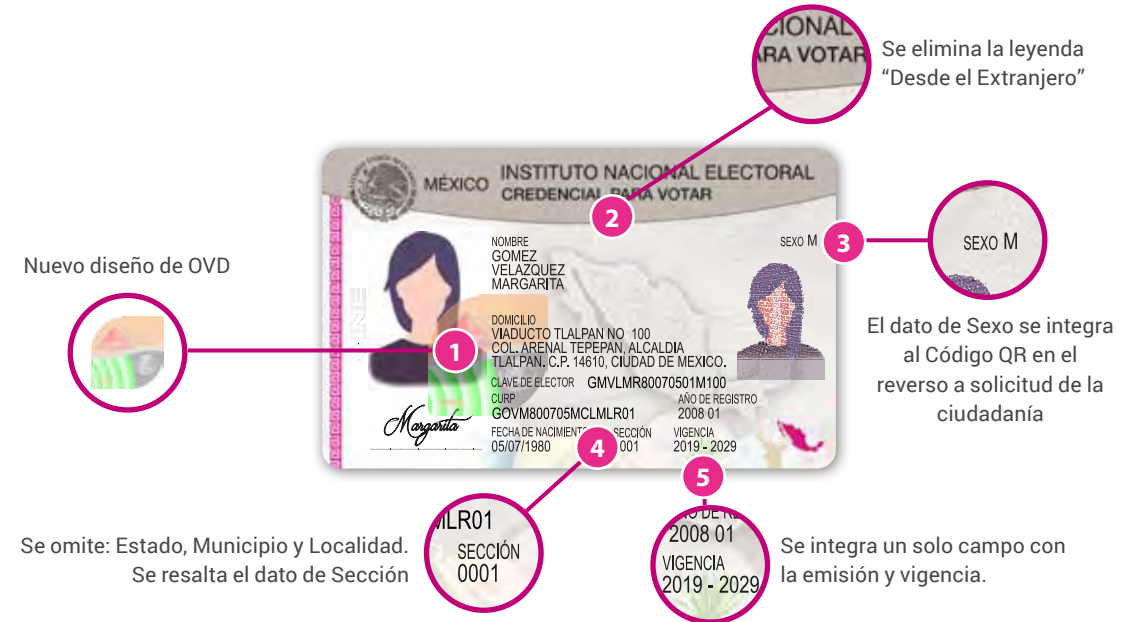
CIONAL
ARA VOTAR

Se elimina la leyenda "Desde el Extranjero"

MÉXICO INSTITUTO NACIONAL ELECTORAL
CREDENCIAL PARA VOTAR

2

NOMBRE
GOMEZ
VELAZQUEZ
MARGARITA

SEXO M

3

SEXO M

Nuevo diseño de OVD

DOMICILIO
VIADUCTO TLALPAN NO 100
COL. ARENAL TEPEPAN, ALCALDIA
TLALPAN, C.P. 14610, CIUDAD DE MEXICO.

1

El dato de Sexo se integra al Código QR en el reverso a solicitud de la ciudadanía

INE

CLAVE DE ELECTOR GMVLMR80070501M100
CURP
GOVM800705MCLMLR01
AÑO DE REGISTRO
2008 01
Margarita
FECHA DE NACIMIENTO SECCIÓN VIGENCIA
05/07/1980 0001 2019 - 2029

4

5

MLR01
SECCIÓN
0001

Se omite: Estado, Municipio y Localidad.
Se resalta el dato de Sección

2008 01
VIGENCIA
2019 - 2029

Se integra un solo campo con la emisión y vigencia.